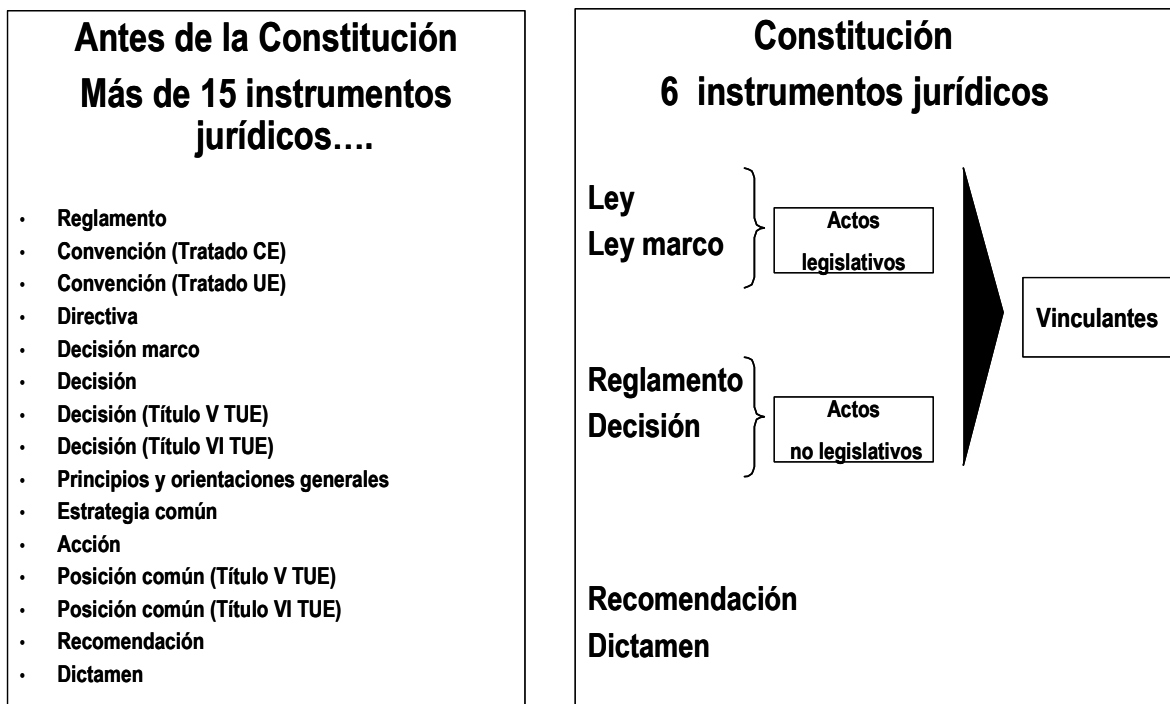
Antes de la Constitución
Más de 15 instrumentos jurídicos….

- Reglamento
- Convención (Tratado CE)
- Convención (Tratado UE)
- Directiva
- Decisión marco
- Decisión
- Decisión (Título V TUE)
- Decisión (Título VI TUE)
- Principios y orientaciones generales
- Estrategia común
- Acción
- Posición común (Título V TUE)
- Posición común (Título VI TUE)
- Recomendación
- Dictamen

Constitución
6 instrumentos jurídicos

Ley
Ley marco

Actos legislativos

Reglamento
Decisión

Actos no legislativos

Vinculantes

Recomendación
Dictamen